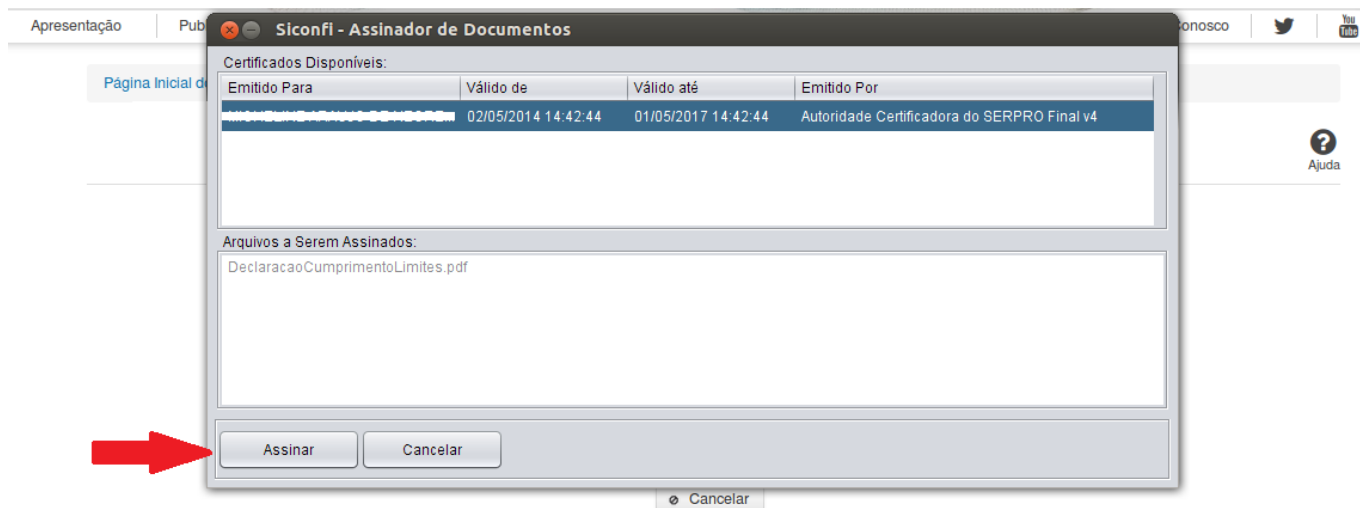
Apresentação | Pub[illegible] | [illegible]onosco | You Tube

Página Inicial d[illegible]

Ajuda

Siconfi - Assinador de Documentos

Certificados Disponíveis:

| Emitido Para | Válido de | Válido até | Emitido Por |
|---|---|---|---|
| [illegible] | 02/05/2014 14:42:44 | 01/05/2017 14:42:44 | Autoridade Certificadora do SERPRO Final v4 |

Arquivos a Serem Assinados:

DeclaracaoCumprimentoLimites.pdf

Assinar | Cancelar

Cancelar